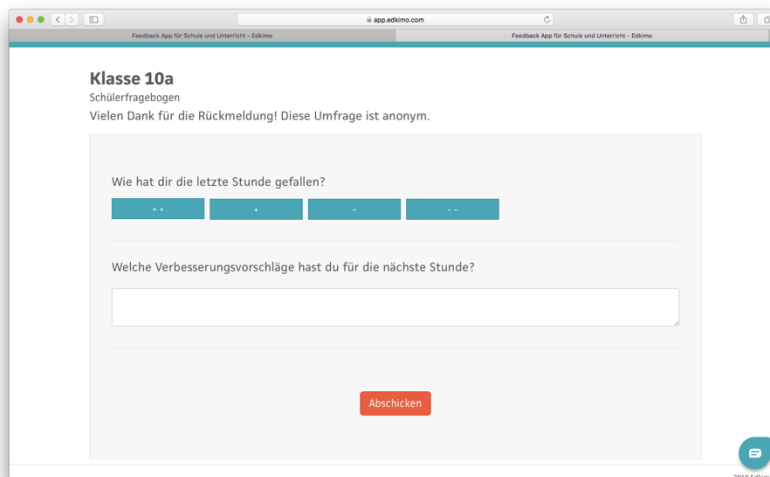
app.edkimo.com

Feedback App für Schule und Unterricht - Edkimo

Feedback App für Schule und Unterricht - Edkimo

Klasse 10a

Schülerfragebogen

Vielen Dank für die Rückmeldung! Diese Umfrage ist anonym.

Wie hat dir die letzte Stunde gefallen?

| ++ | + | - | -- |
|---|---|---|---|

Welche Verbesserungsvorschläge hast du für die nächste Stunde?

Abschicken

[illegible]